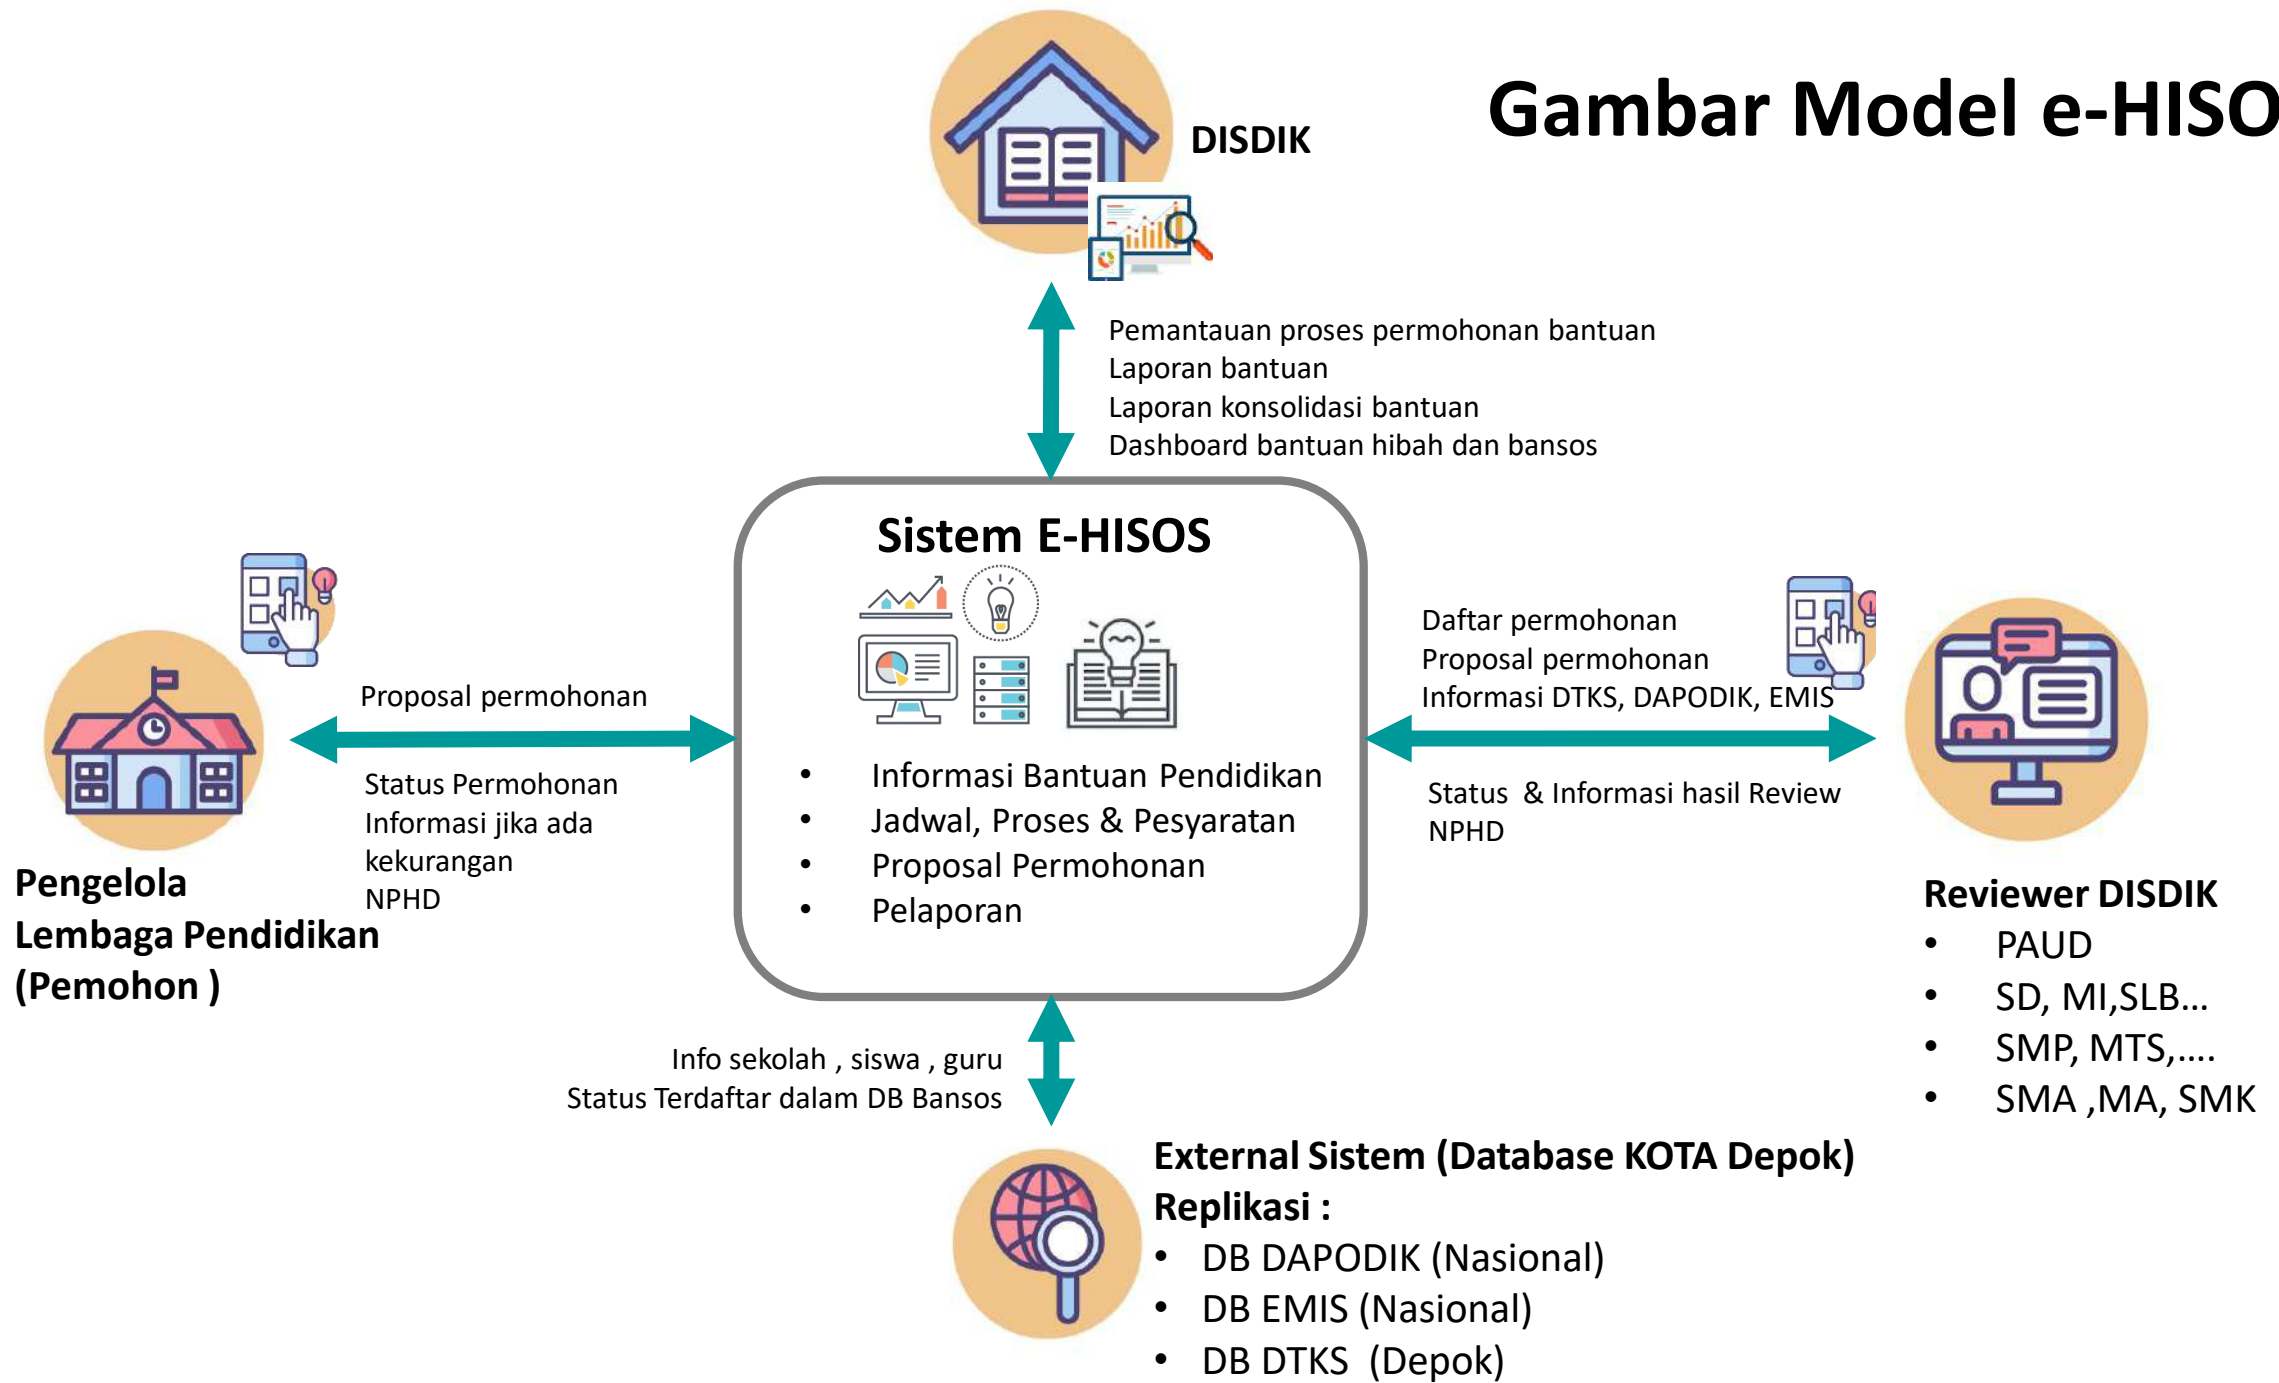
Gambar Model e-HISO

DISDIK

Pemantauan proses permohonan bantuan
Laporan bantuan
Laporan konsolidasi bantuan
Dashboard bantuan hibah dan bansos

Sistem E-HISOS

- Informasi Bantuan Pendidikan
- Jadwal, Proses & Pesyaratan
- Proposal Permohonan
- Pelaporan

Proposal permohonan

Status Permohonan
Informasi jika ada kekurangan
NPHD

Pengelola Lembaga Pendidikan (Pemohon )

Daftar permohonan
Proposal permohonan
Informasi DTKS, DAPODIK, EMIS

Status & Informasi hasil Review
NPHD

Reviewer DISDIK
- PAUD
- SD, MI,SLB…
- SMP, MTS,….
- SMA ,MA, SMK

Info sekolah , siswa , guru
Status Terdaftar dalam DB Bansos

External Sistem (Database KOTA Depok)
Replikasi :
- DB DAPODIK (Nasional)
- DB EMIS (Nasional)
- DB DTKS (Depok)